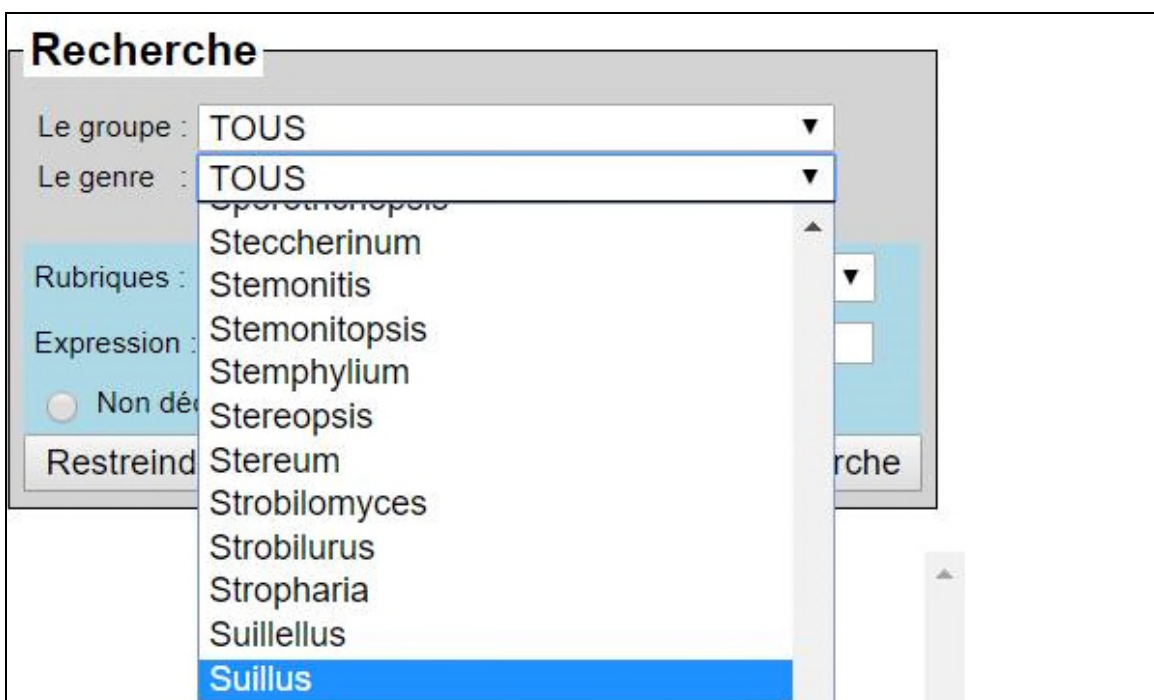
Recherche

Le groupe : TOUS

Le genre : TOUS

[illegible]
Steccherinum
Stemonitis
Stemonitopsis
Stemphylium
Stereopsis
Stereum
Strobilomyces
Strobilurus
Stropharia
Suillellus
Suillus

Rubriques :

Expression :

Non dé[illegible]

Restreind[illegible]

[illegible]rche